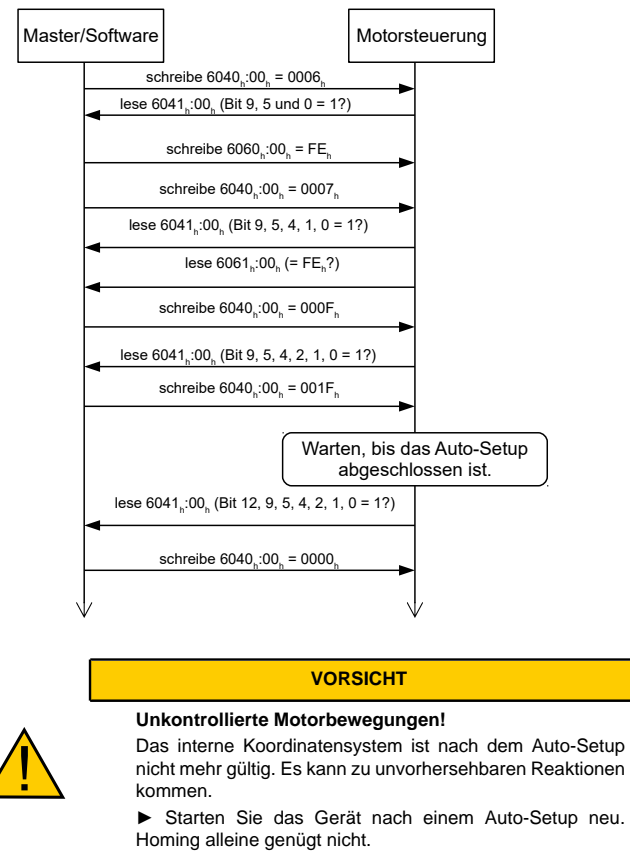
Master/Software

Motorsteuerung

schreibe $6040_h$:$00_h$ = $0006_h$

lese $6041_h$:$00_h$ (Bit 9, 5 und 0 = 1?)

schreibe $6060_h$:$00_h$ = $FE_h$

schreibe $6040_h$:$00_h$ = $0007_h$

lese $6041_h$:$00_h$ (Bit 9, 5, 4, 1, 0 = 1?)

lese $6061_h$:$00_h$ (= $FE_h$?)

schreibe $6040_h$:$00_h$ = $000F_h$

lese $6041_h$:$00_h$ (Bit 9, 5, 4, 2, 1, 0 = 1?)

schreibe $6040_h$:$00_h$ = $001F_h$

Warten, bis das Auto-Setup abgeschlossen ist.

lese $6041_h$:$00_h$ (Bit 12, 9, 5, 4, 2, 1, 0 = 1?)

schreibe $6040_h$:$00_h$ = $0000_h$

!

VORSICHT

Unkontrollierte Motorbewegungen!

Das interne Koordinatensystem ist nach dem Auto-Setup nicht mehr gültig. Es kann zu unvorhersehbaren Reaktionen kommen.

► Starten Sie das Gerät nach einem Auto-Setup neu. Homing alleine genügt nicht.